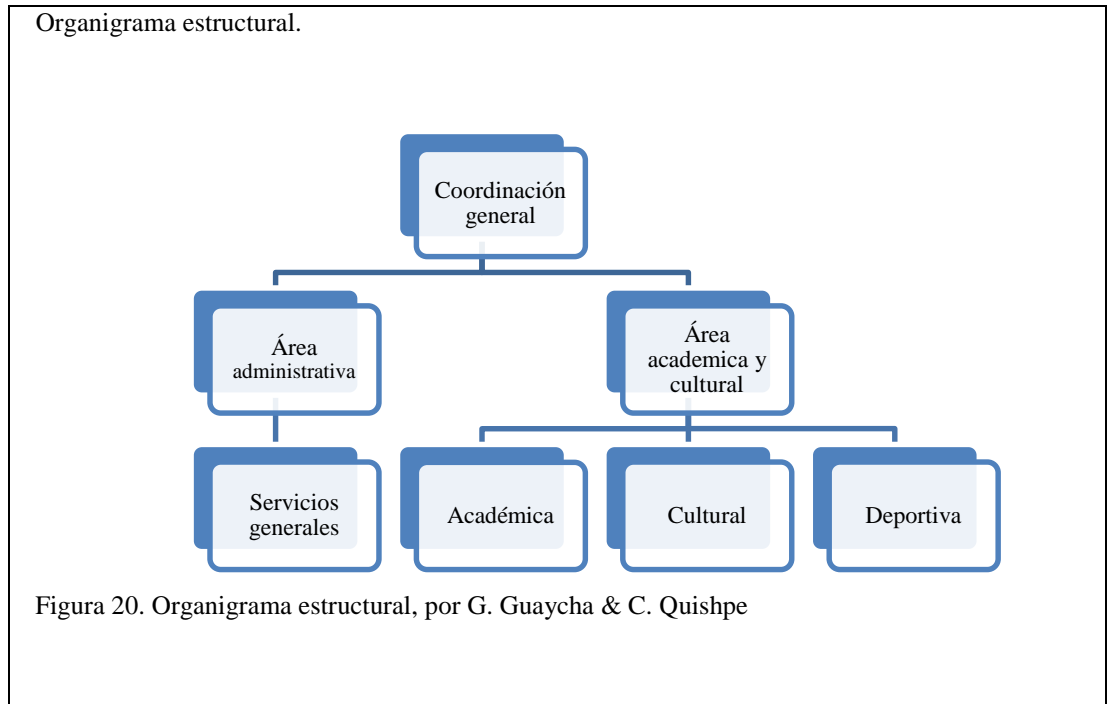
Organigrama estructural.

Coordinación general

Área administrativa

Área academica y cultural

Servicios generales

Académica

Cultural

Deportiva

Figura 20. Organigrama estructural, por G. Guaycha & C. Quishpe